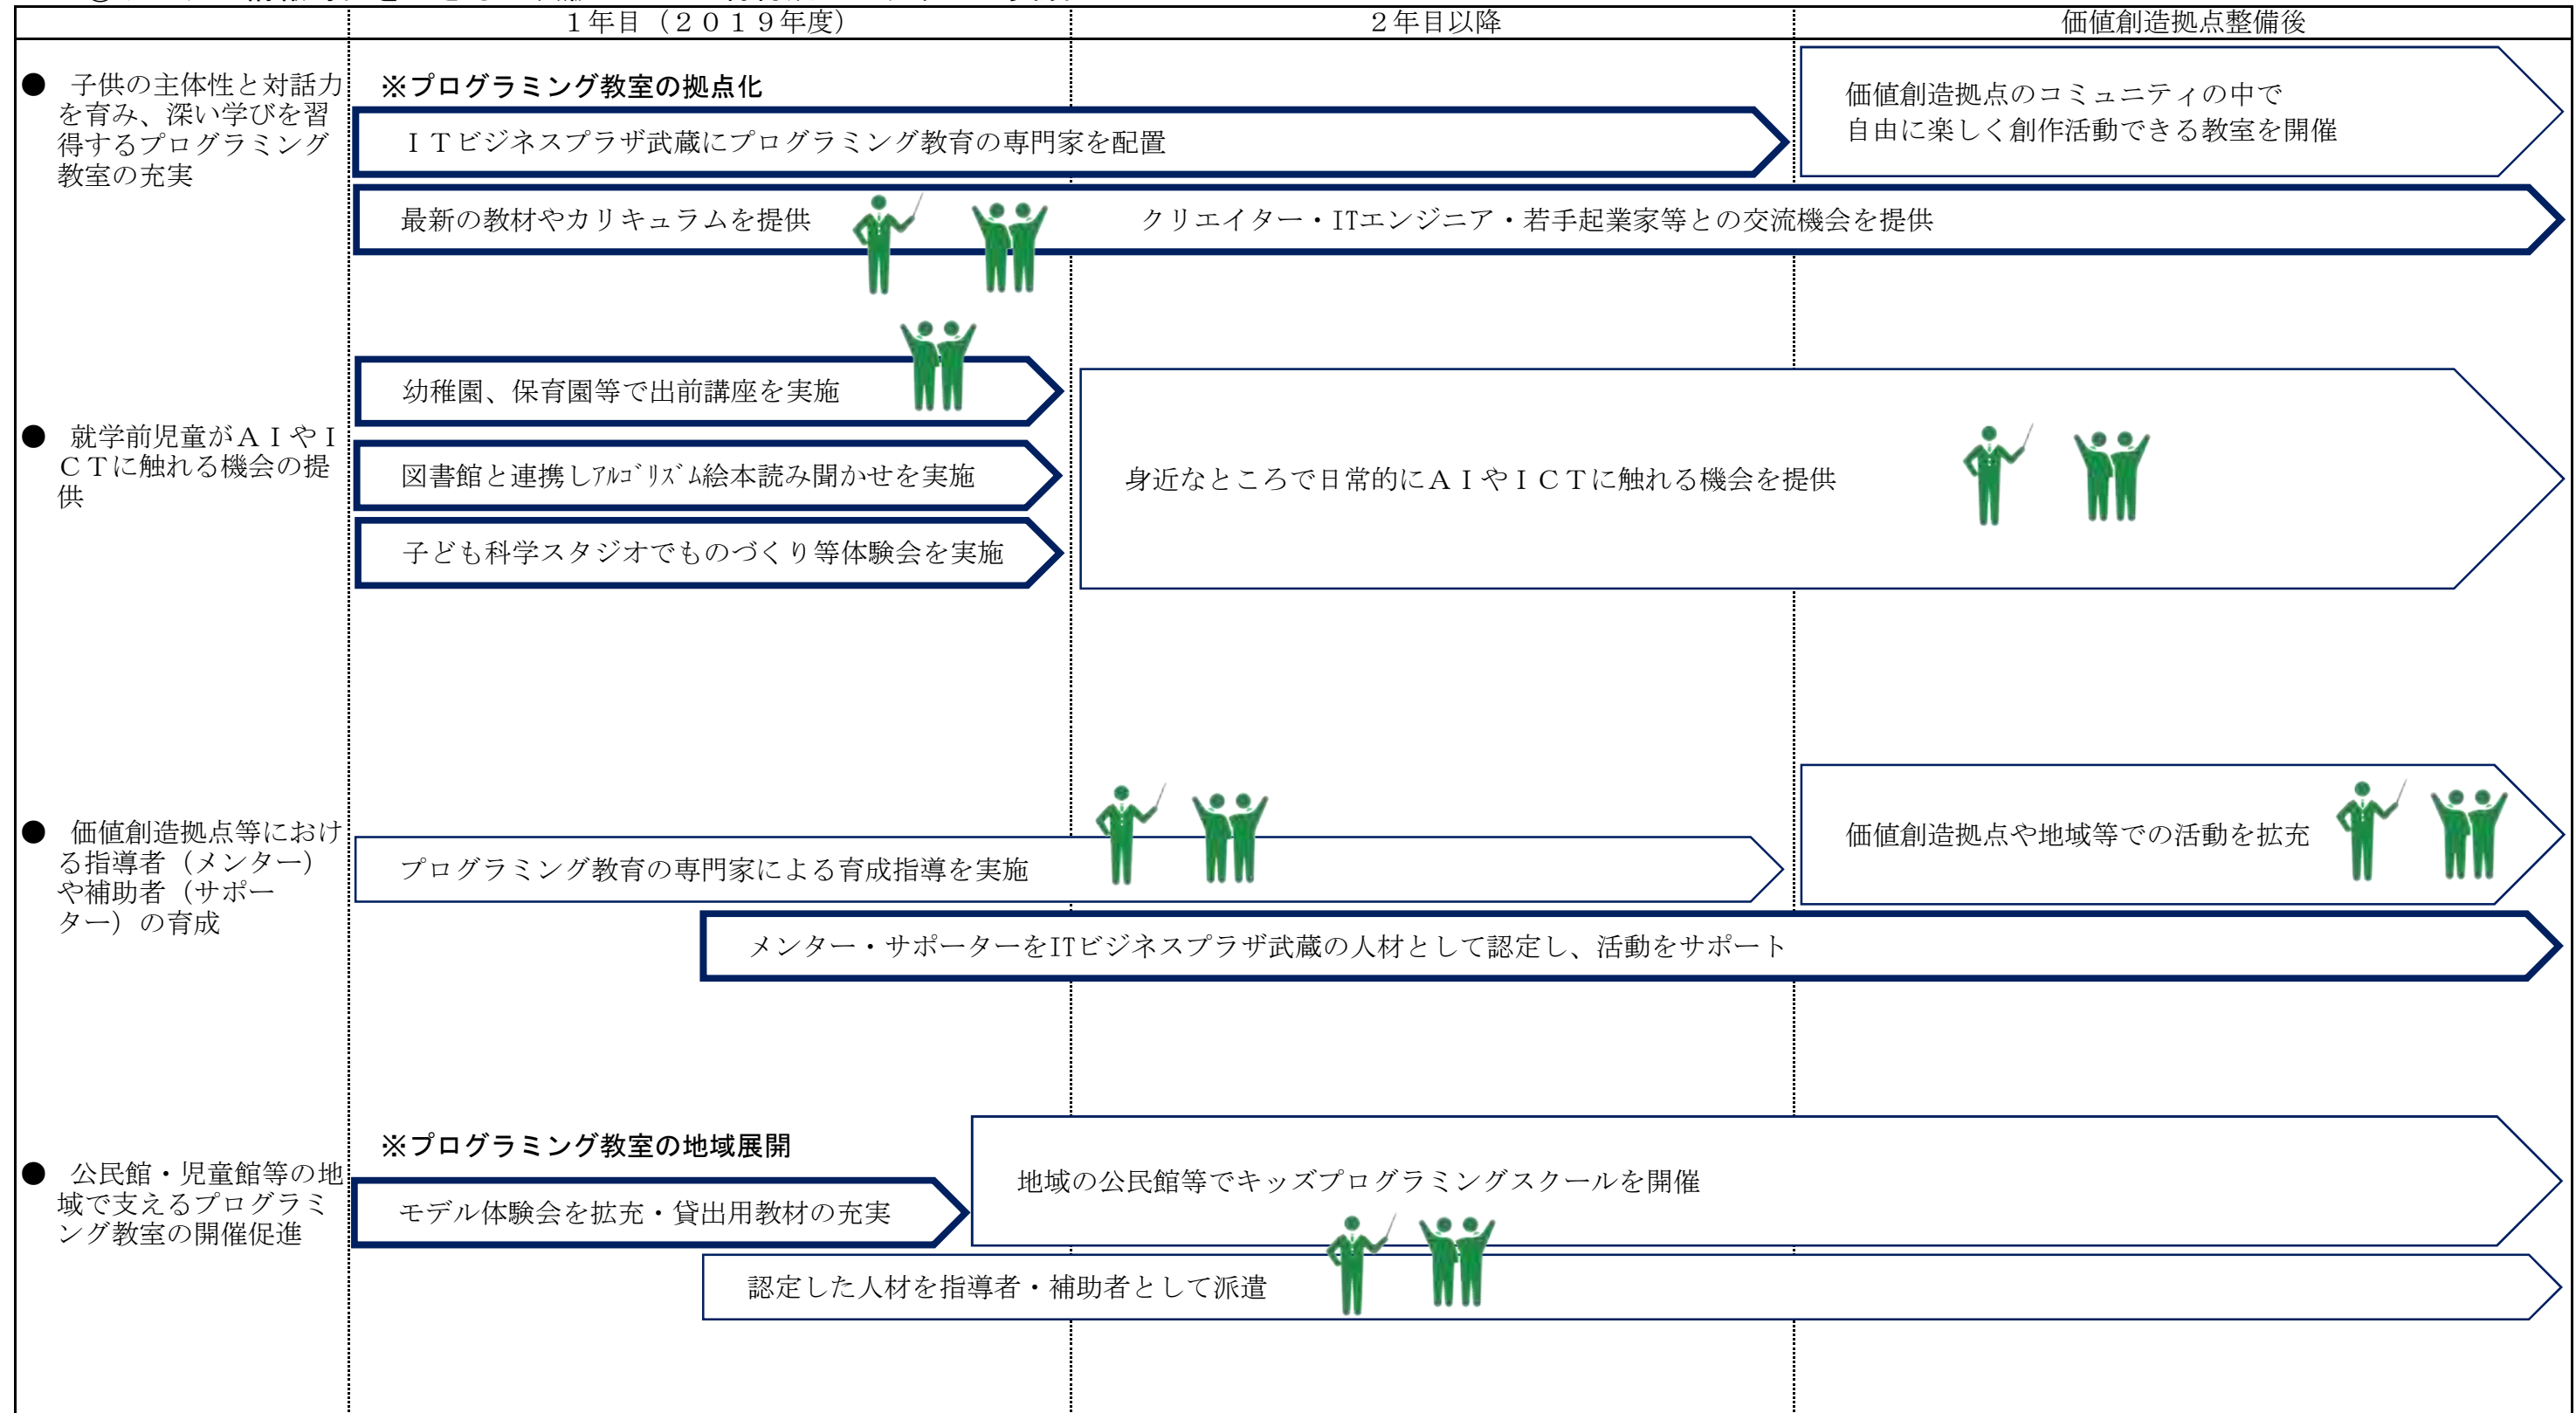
| | 1年目（2019年度） | 2年目以降 | 価値創造拠点整備後 |
|---|---|---|---|

● 子供の主体性と対話力を育み、深い学びを習得するプログラミング教室の充実

※プログラミング教室の拠点化

ＩＴビジネスプラザ武蔵にプログラミング教育の専門家を配置

価値創造拠点のコミュニティの中で自由に楽しく創作活動できる教室を開催

最新の教材やカリキュラムを提供

クリエイター・ITエンジニア・若手起業家等との交流機会を提供

● 就学前児童がＡＩやＩＣＴに触れる機会の提供

幼稚園、保育園等で出前講座を実施

図書館と連携しｱﾙｺﾞﾘｽﾞﾑ絵本読み聞かせを実施

子ども科学スタジオでものづくり等体験会を実施

身近なところで日常的にＡＩやＩＣＴに触れる機会を提供

● 価値創造拠点等における指導者（メンター）や補助者（サポーター）の育成

プログラミング教育の専門家による育成指導を実施

価値創造拠点や地域等での活動を拡充

メンター・サポーターをITビジネスプラザ武蔵の人材として認定し、活動をサポート

● 公民館・児童館等の地域で支えるプログラミング教室の開催促進

※プログラミング教室の地域展開

モデル体験会を拡充・貸出用教材の充実

地域の公民館等でキッズプログラミングスクールを開催

認定した人材を指導者・補助者として派遣